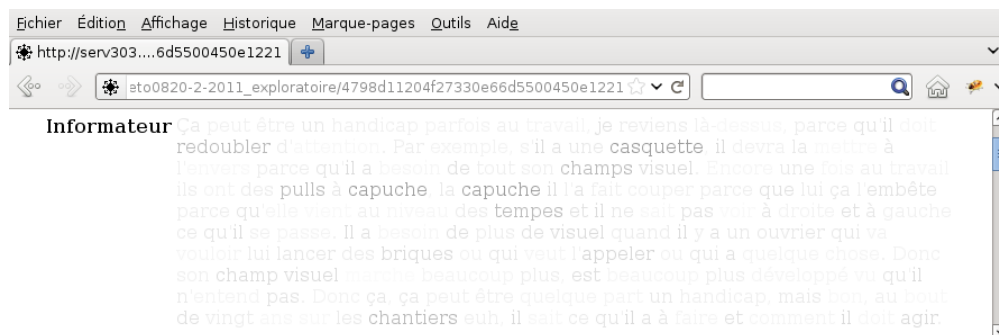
Fichier Édition Affichage Historique Marque-pages Outils Aide

http://serv303....6d5500450e1221

eto0820-2-2011_exploratoire/4798d11204f27330e66d5500450e1221

Informateur Ça peut être un handicap parfois au travail, je reviens là-dessus, parce qu'il doit redoubler d'attention. Par exemple, s'il a une casquette il devra la mettre à l'envers parce qu'il a besoin de tout son champs visuel. Encore une fois au travail ils ont des pulls à capuche la capuche il l'a fait couper parce que lui ça l'embête parce qu'elle vient au niveau des tempes et il ne sait pas voir à droite et à gauche ce qu'il se passe. Il a besoin de plus de visuel quand il y a un ouvrier qui va vouloir lui lancer des briques ou qui veut l'appeler ou qui a quelque chose. Donc son champ visuel marche beaucoup plus, est beaucoup plus développé vu qu'il n'entend pas. Donc ça, ça peut être quelque part un handicap, mais bon, au bout de vingt ans sur les chantiers euh, il sait ce qu'il a à faire et comment il doit agir.